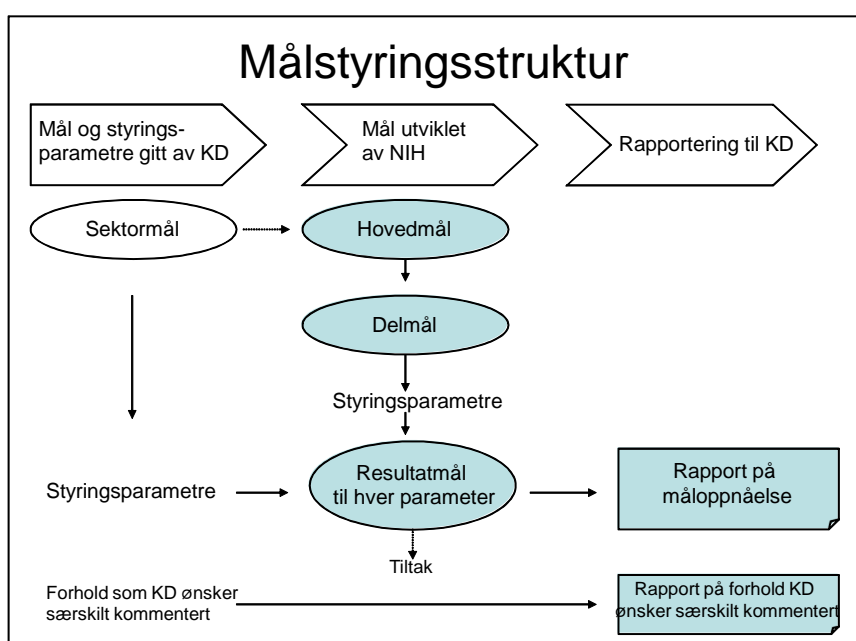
Målstyringsstruktur

Mål og styringsparametre gitt av KD

Mål utviklet av NIH

Rapportering til KD

Sektormål

Hovedmål

Delmål

Styringsparametre

Styringsparametre

Resultatmål til hver parameter

Rapport på måloppnåelse

Tiltak

Forhold som KD ønsker særskilt kommentert

Rapport på forhold KD ønsker særskilt kommentert